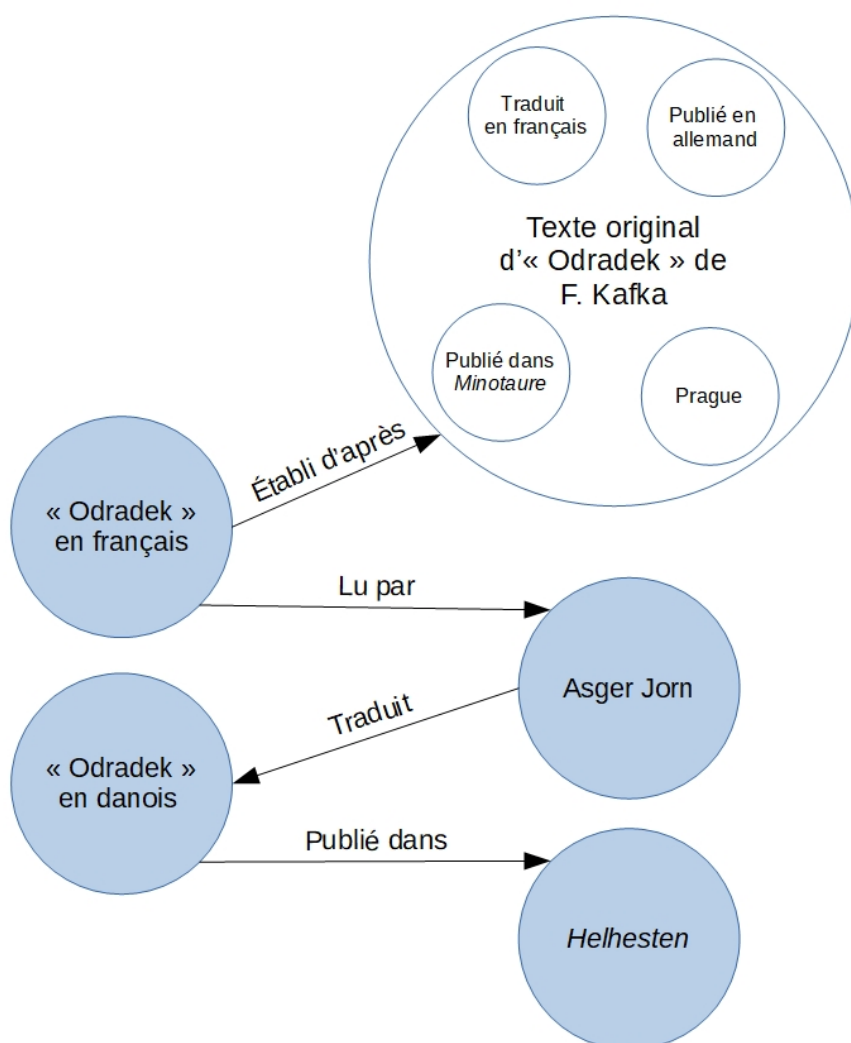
Traduit en français

Publié en allemand

Texte original d'« Odradek » de F. Kafka

Publié dans *Minotaure*

Prague

Établi d'après

« Odradek » en français

Lu par

Asger Jorn

Traduit

« Odradek » en danois

Publié dans

*Helhesten*